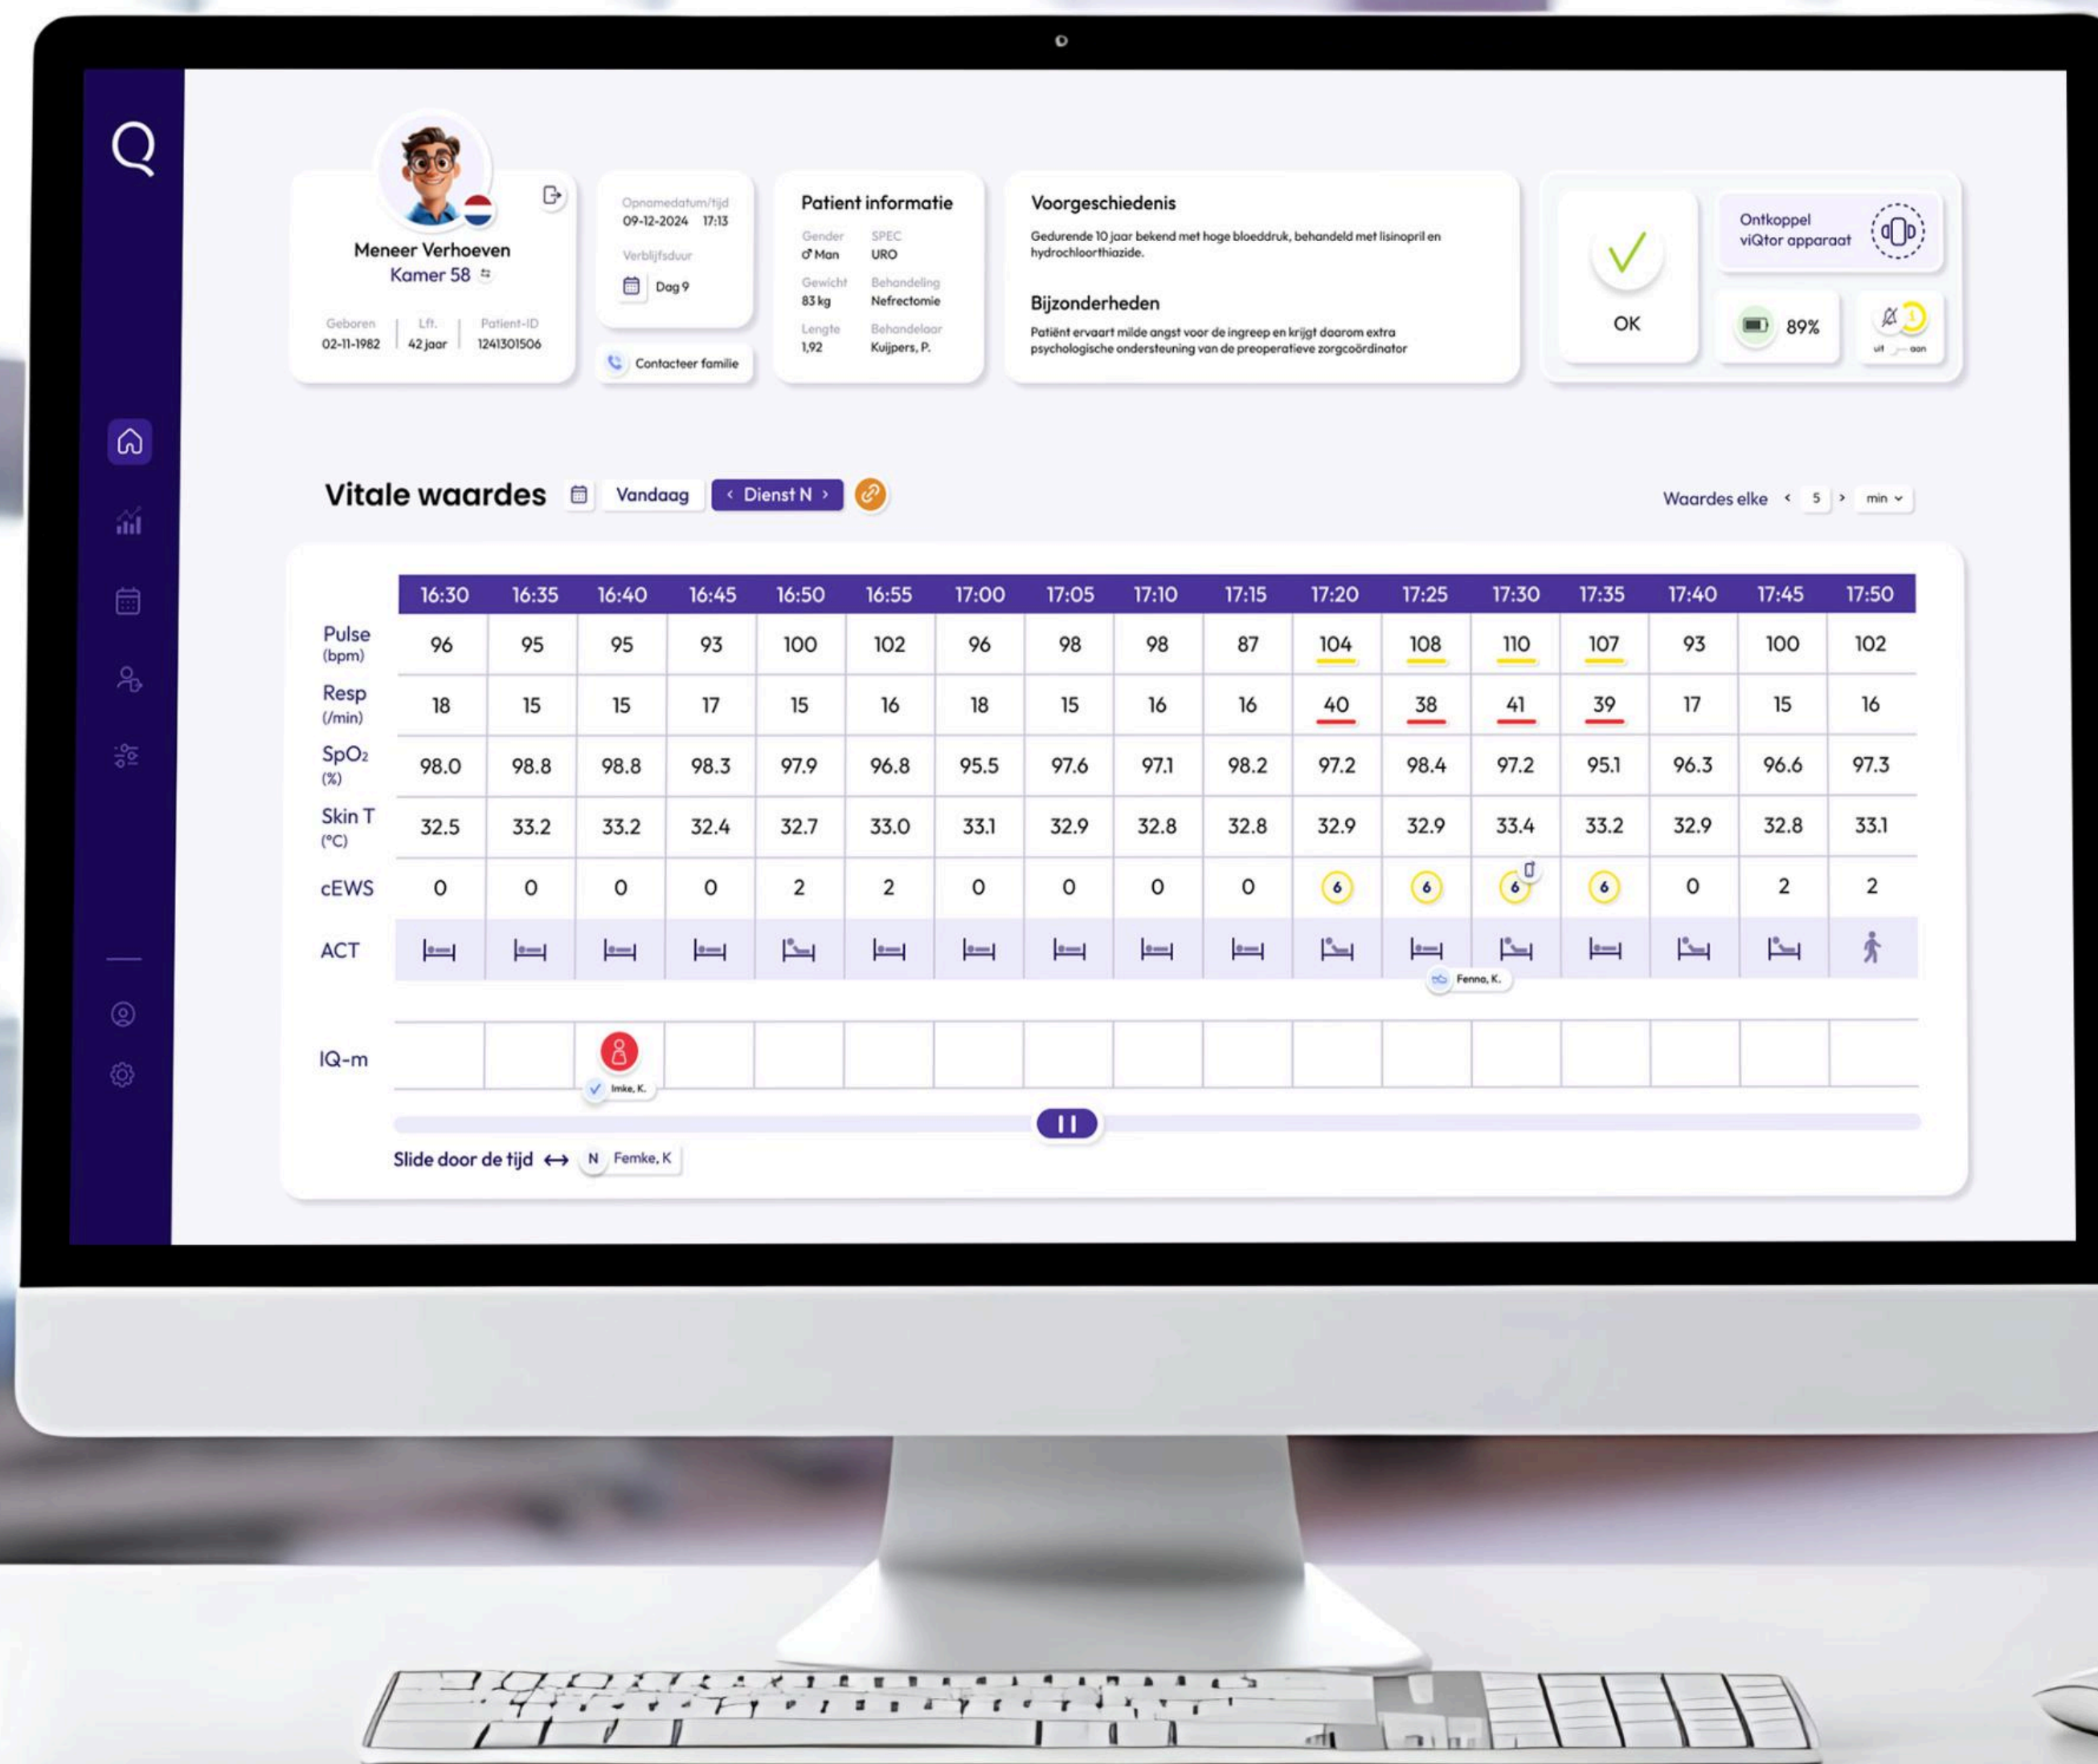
Q

Meneer Verhoeven
Kamer 58

Geboren 02-11-1982 | Lft. 42 jaar | Patient-ID 1241301506

Opnamedatum/tijd
09-12-2024 17:13
Verblijfsduur
Dag 9

Contacteer familie

Patient informatie
Gender ♂ Man
SPEC URO
Gewicht 83 kg
Behandeling Nefrectomie
Lengte 1,92
Behandelaar Kuijpers, P.

Voorgeschiedenis
Gedurende 10 jaar bekend met hoge bloeddruk, behandeld met lisinopril en hydrochloorthiazide.

Bijzonderheden
Patiënt ervaart milde angst voor de ingreep en krijgt daarom extra psychologische ondersteuning van de preoperatieve zorgcoördinator

OK

Ontkoppel viQtor apparaat

89%

uit aan

Vitale waardes Vandaag ‹ Dienst N ›

Waardes elke ‹ 5 › min

| | 16:30 | 16:35 | 16:40 | 16:45 | 16:50 | 16:55 | 17:00 | 17:05 | 17:10 | 17:15 | 17:20 | 17:25 | 17:30 | 17:35 | 17:40 | 17:45 | 17:50 |
|---|---|---|---|---|---|---|---|---|---|---|---|---|---|---|---|---|---|
| Pulse (bpm) | 96 | 95 | 95 | 93 | 100 | 102 | 96 | 98 | 98 | 87 | 104 | 108 | 110 | 107 | 93 | 100 | 102 |
| Resp (/min) | 18 | 15 | 15 | 17 | 15 | 16 | 18 | 15 | 16 | 16 | 40 | 38 | 41 | 39 | 17 | 15 | 16 |
| $SpO_2$ (%) | 98.0 | 98.8 | 98.8 | 98.3 | 97.9 | 96.8 | 95.5 | 97.6 | 97.1 | 98.2 | 97.2 | 98.4 | 97.2 | 95.1 | 96.3 | 96.6 | 97.3 |
| Skin T (°C) | 32.5 | 33.2 | 33.2 | 32.4 | 32.7 | 33.0 | 33.1 | 32.9 | 32.8 | 32.8 | 32.9 | 32.9 | 33.4 | 33.2 | 32.9 | 32.8 | 33.1 |
| cEWS | 0 | 0 | 0 | 0 | 2 | 2 | 0 | 0 | 0 | 0 | 6 | 6 | 6 | 6 | 0 | 2 | 2 |
| ACT | | | | | | | | | | | | | | | | | |

Fenna, K.

IQ-m

Imke, K.

Slide door de tijd ↔ N Femke, K